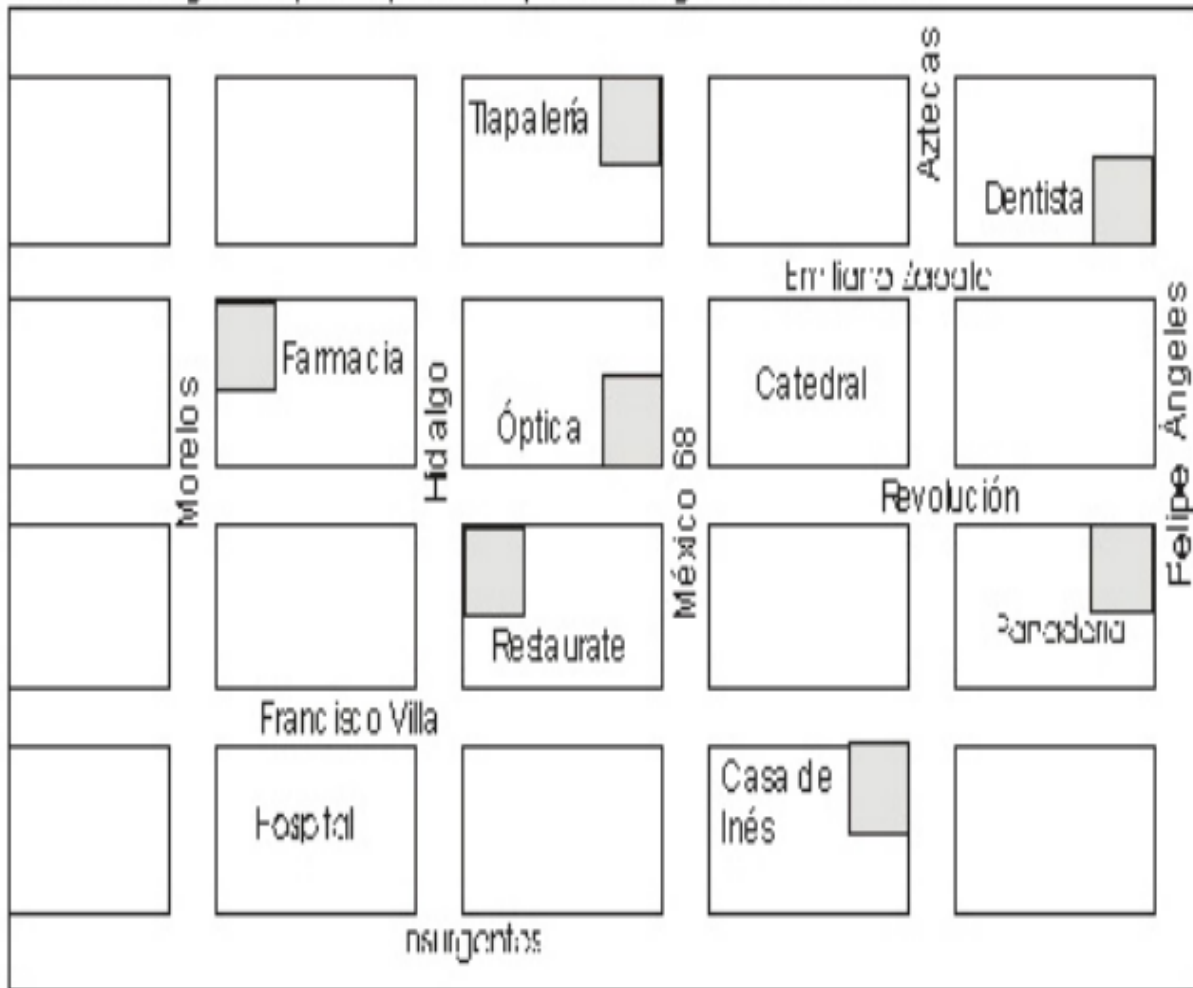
Aztecas

Tlapalería

Dentista

Emiliano Zapata

Felipe Ángeles

Farmacia

Morelos

Hidalgo

Óptica

México 68

Catedral

Revolución

Restaurate

Panadería

Francisco Villa

Hospital

Casa de Inés

Insurgentes